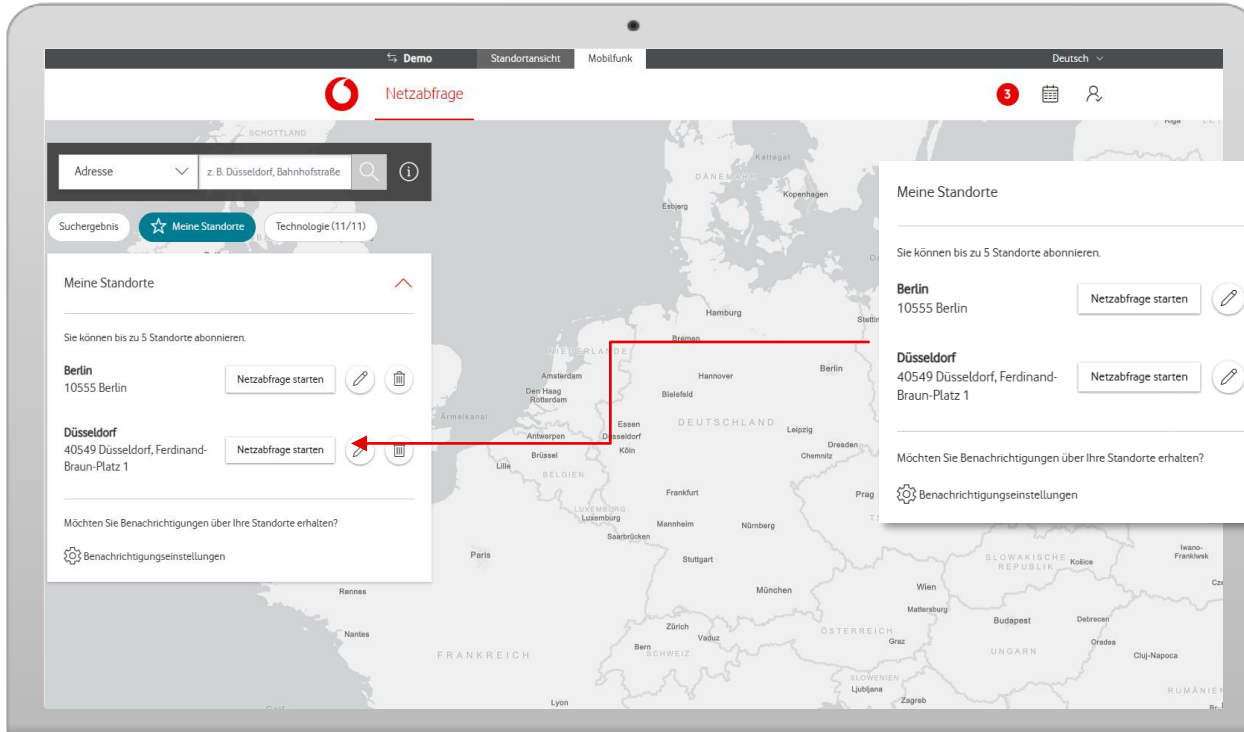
Demo Standortansicht Mobilfunk Deutsch

Netzabfrage

3

Adresse z. B. Düsseldorf, Bahnhofstraße

Suchergebnis Meine Standorte Technologie (11/11)

Meine Standorte

Sie können bis zu 5 Standorte abonnieren.

Berlin
10555 Berlin
Netzabfrage starten

Düsseldorf
40549 Düsseldorf, Ferdinand-Braun-Platz 1
Netzabfrage starten

Möchten Sie Benachrichtigungen über Ihre Standorte erhalten?

Benachrichtigungseinstellungen

Meine Standorte

Sie können bis zu 5 Standorte abonnieren.

Berlin
10555 Berlin
Netzabfrage starten

Düsseldorf
40549 Düsseldorf, Ferdinand-Braun-Platz 1
Netzabfrage starten

Möchten Sie Benachrichtigungen über Ihre Standorte erhalten?

Benachrichtigungseinstellungen

SCHOTTLAND Kattegat DÄNEMARK Esbjerg Kopenhagen Riga Hamburg Stettin Bremen NIEDERLANDE Amsterdam Hannover Berlin Den Haag Rotterdam Bielefeld Ärmelkanal Essen Düsseldorf DEUTSCHLAND Leipzig Antwerpen Dresden Brüssel Köln Chemnitz Lille BELGIEN Frankfurt Prag LUXEMBURG Luxemburg Mannheim Nürnberg Saarbrücken Paris Stuttgart SLOWAKISCHE REPUBLIK Košice Iwano-Frankiwsk Rennes München Wien Mattersburg Budapest Debrecen Nantes Zürich Vaduz ÖSTERREICH Graz Oradea Bern SCHWEIZ UNGARN Cluj-Napoca FRANKREICH SLOWENIEN Ljubljana RUMÄNIEN Lyon Zagreb